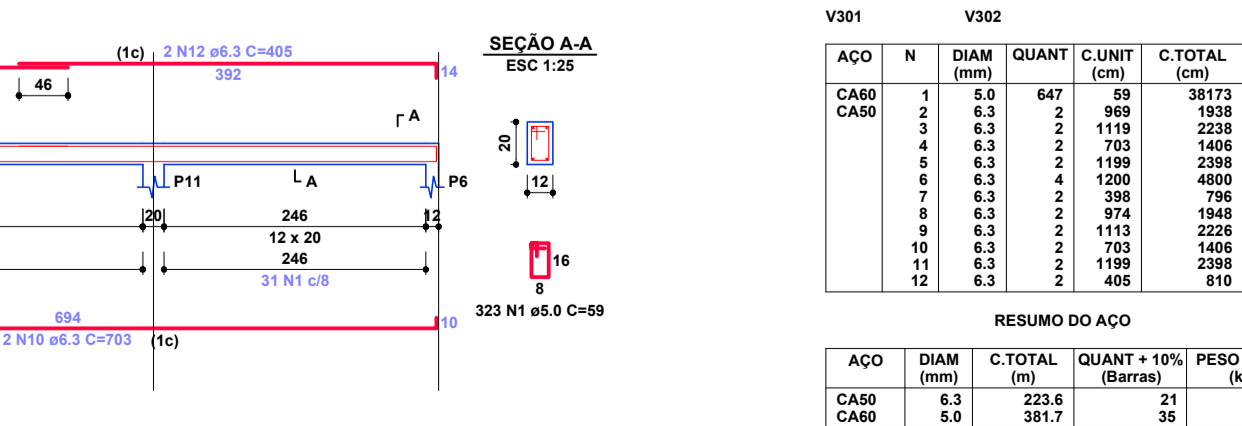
(1c) 2 N12 ø6.3 C=405
392
14
46
A
P11
A
P6
20
246
12
12 x 20
246
31 N1 c/8
694
10
2 N10 ø6.3 C=703 (1c)

SEÇÃO A-A
ESC 1:25
20
12
16
8
323 N1 ø5.0 C=59

V301 V302

| AÇO | N | DIAM (mm) | QUANT | C.UNIT (cm) | C.TOTAL (cm) |
|---|---|---|---|---|---|
| CA60 | 1 | 5.0 | 647 | 59 | 38173 |
| CA50 | 2 | 6.3 | 2 | 969 | 1938 |
| | 3 | 6.3 | 2 | 1119 | 2238 |
| | 4 | 6.3 | 2 | 703 | 1406 |
| | 5 | 6.3 | 2 | 1199 | 2398 |
| | 6 | 6.3 | 4 | 1200 | 4800 |
| | 7 | 6.3 | 2 | 398 | 796 |
| | 8 | 6.3 | 2 | 974 | 1948 |
| | 9 | 6.3 | 2 | 1113 | 2226 |
| | 10 | 6.3 | 2 | 703 | 1406 |
| | 11 | 6.3 | 2 | 1199 | 2398 |
| | 12 | 6.3 | 2 | 405 | 810 |

RESUMO DO AÇO

| AÇO | DIAM (mm) | C.TOTAL (m) | QUANT + 10% (Barras) | PESO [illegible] (k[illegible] |
|---|---|---|---|---|
| CA50 | 6.3 | 223.6 | 21 | |
| CA60 | 5.0 | 381.7 | 35 | |